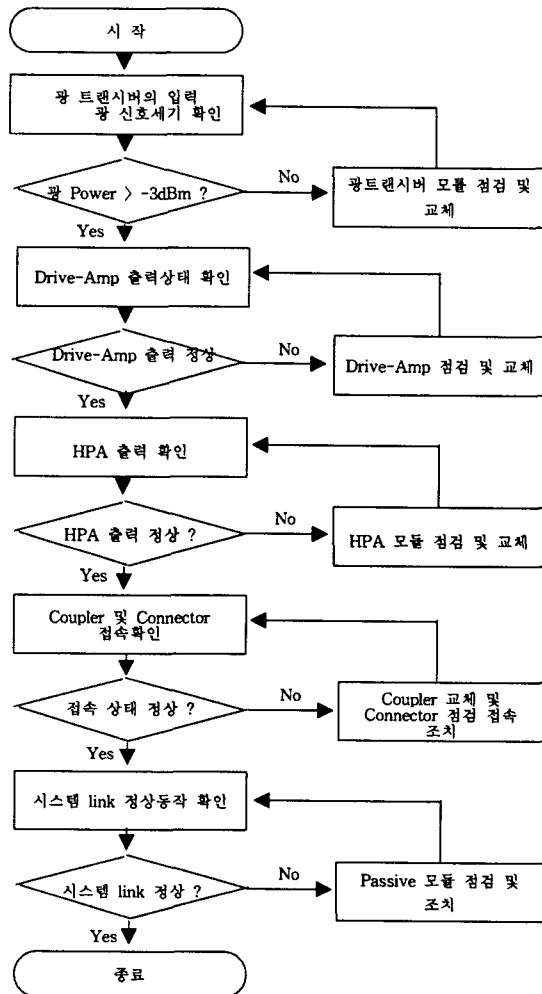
시 작

광 트랜시버의 입력 광 신호세기 확인

광 Power > -3dBm ?

No

광트랜시버 모듈 점검 및 교체

Yes

Drive-Amp 출력상태 확인

Drive-Amp 출력 정상

No

Drive-Amp 점검 및 교체

Yes

HPA 출력 확인

HPA 출력 정상 ?

No

HPA 모듈 점검 및 교체

Yes

Coupler 및 Connector 접속확인

접속 상태 정상 ?

No

Coupler 교체 및 Connector 점검 접속 조치

Yes

시스템 link 정상동작 확인

시스템 link 정상 ?

No

Passive 모듈 점검 및 조치

Yes

종료